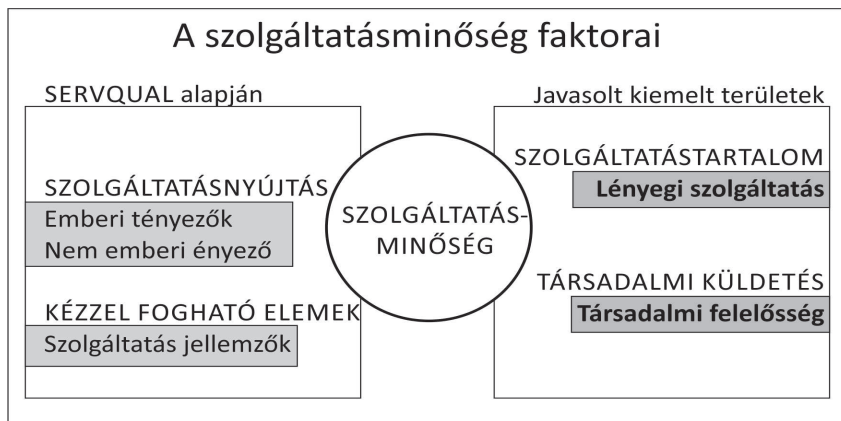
A szolgáltatásminőség faktorai

SERVQUAL alapján

SZOLGÁLTATÁSNYÚJTÁS

Emberi tényezők
Nem emberi ényező

KÉZZEL FOGHATÓ ELEMEK

Szolgáltatás jellemzők

SZOLGÁLTATÁS-MINŐSÉG

Javasolt kiemelt területek

SZOLGÁLTATÁSTARTALOM

Lényegi szolgáltatás

TÁRSADALMI KÜLDETÉS

Társadalmi felelősség